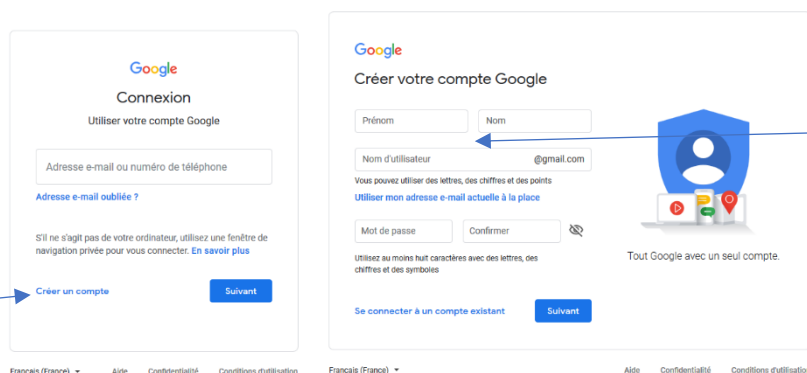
Google

Connexion

Utiliser votre compte Google

Adresse e-mail ou numéro de téléphone

Adresse e-mail oubliée ?

S'il ne s'agit pas de votre ordinateur, utilisez une fenêtre de navigation privée pour vous connecter. En savoir plus

Créer un compte

Suivant

Français (France)

Aide

Confidentialité

Conditions d'utilisation

Google

Créer votre compte Google

Prénom

Nom

Nom d'utilisateur

@gmail.com

Vous pouvez utiliser des lettres, des chiffres et des points

Utiliser mon adresse e-mail actuelle à la place

Mot de passe

Confirmer

Utilisez au moins huit caractères avec des lettres, des chiffres et des symboles

Se connecter à un compte existant

Suivant

Tout Google avec un seul compte.

Français (France)

Aide

Confidentialité

Conditions d'utilisation